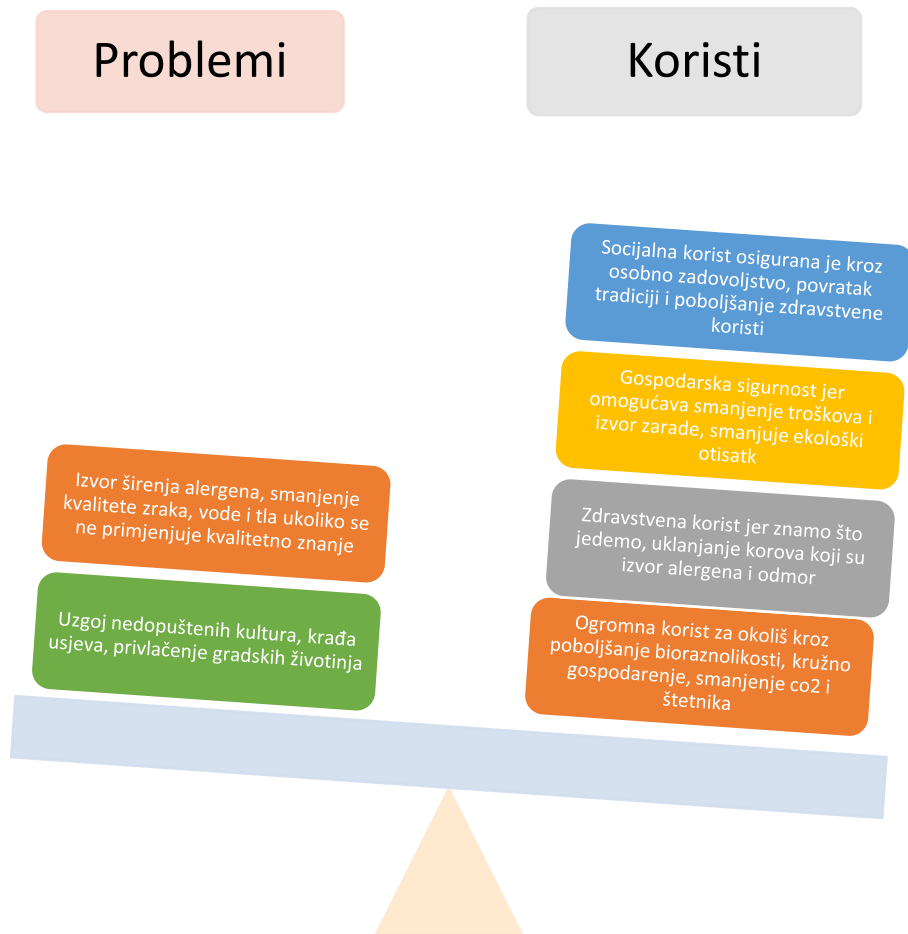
Problemi

Koristi

Socijalna korist osigurana je kroz osobno zadovoljstvo, povratak tradiciji i poboljšanje zdravstvene koristi

Gospodarska sigurnost jer omogućava smanjenje troškova i izvor zarade, smanjuje ekološki otisatk

Zdravstvena korist jer znamo što jedemo, uklanjanje korova koji su izvor alergena i odmor

Ogromna korist za okoliš kroz poboljšanje bioraznolikosti, kružno gospodarenje, smanjenje co2 i štetnika

Izvor širenja alergena, smanjenje kvalitete zraka, vode i tla ukoliko se ne primjenjuje kvalitetno znanje

Uzgoj nedopuštenih kultura, krađa usjeva, privlačenje gradskih životinja